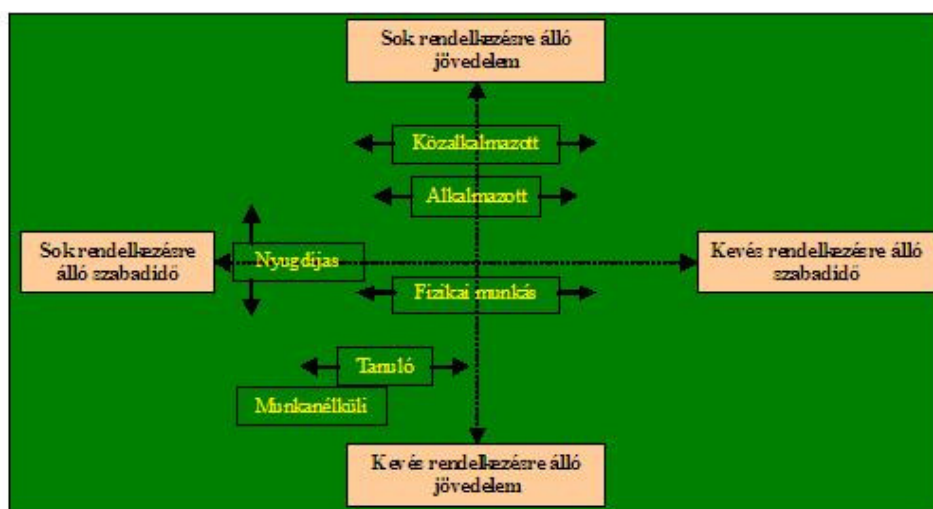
Sok rendelkezésre álló jövedelem

Közalkalmazott

Alkalmazott

Sok rendelkezésre álló szabadidő

Nyugdíjas

Kevés rendelkezésre álló szabadidő

Fizikai munkás

Tanuló

Munkanélküli

Kevés rendelkezésre álló jövedelem